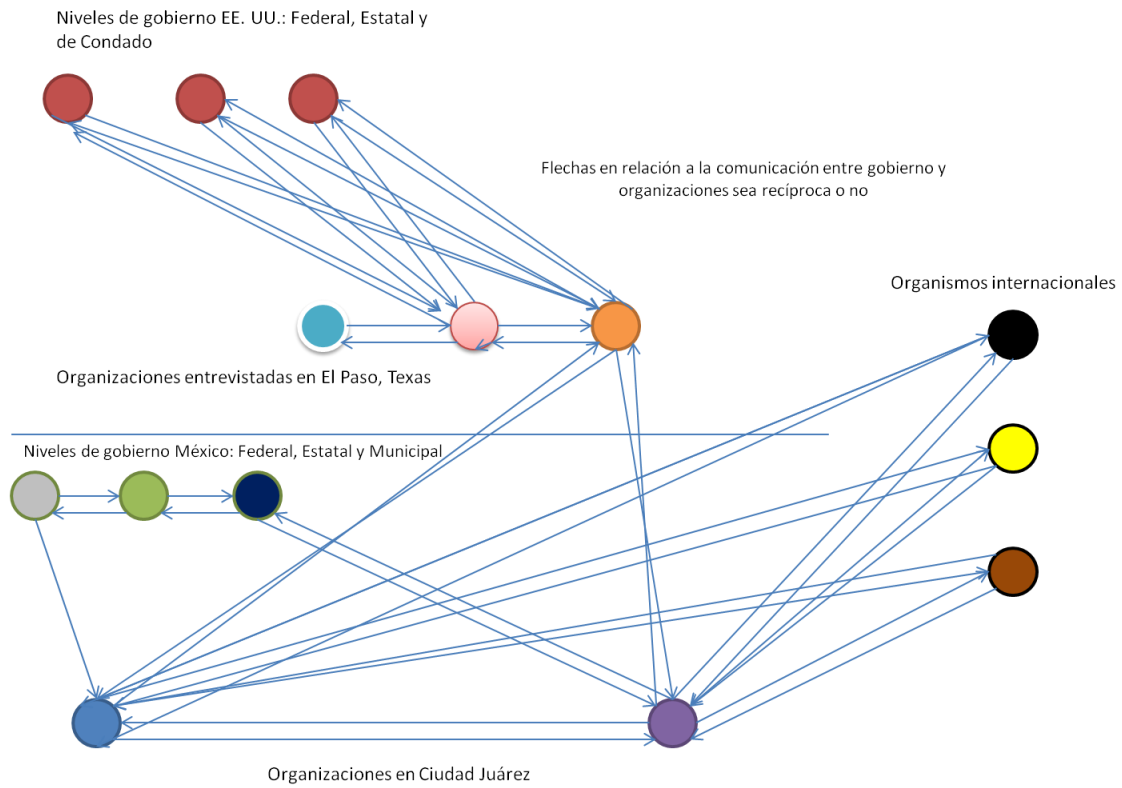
Niveles de gobierno EE. UU.: Federal, Estatal y de Condado

Flechas en relación a la comunicación entre gobierno y organizaciones sea recíproca o no

Organismos internacionales

Organizaciones entrevistadas en El Paso, Texas

Niveles de gobierno México: Federal, Estatal y Municipal

Organizaciones en Ciudad Juárez